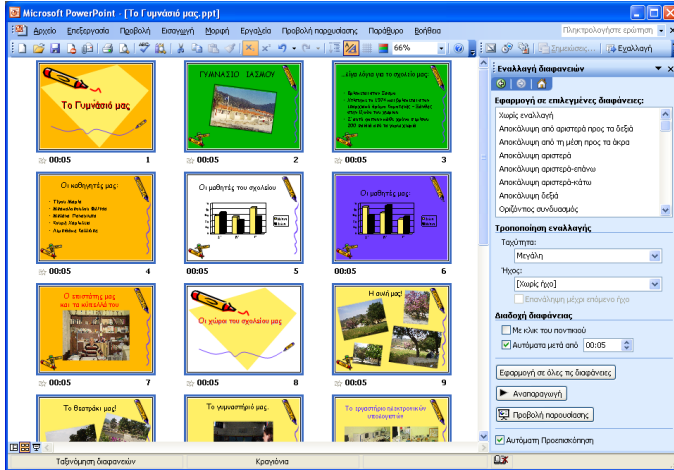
Microsoft PowerPoint - [Το Γυμνάσιό μας.ppt]

Αρχείο Επεξεργασία Προβολή Εισαγωγή Μορφή Εργαλεία Προβολή παρουσίασης Παράθυρο Βοήθεια

Πληκτρολογήστε ερώτηση

66%

Σημείωσεις... Εναλλαγή

Το Γυμνάσιό μας
00:05 1

ΓΥΜΝΑΣΙΟ ΙΑΣΜΟΥ
00:05 2

...λίγα λόγια για το σχολείο μας
00:05 3

Οι καθηγητές μας:
00:05 4

Οι μαθητές του σχολείου
00:05 5

Οι μαθητές μας:
00:05 6

Ο επιστάτης μας και τα κυπελλά του
00:05 7

Οι χώροι του σχολείου μας
00:05 8

Η αυλή μας!
00:05 9

Το θεατράκι μας!

Το γυμναστήριό μας.

Το εργαστήριο πληροφορικής

Εναλλαγή διαφανειών

Εφαρμογή σε επιλεγμένες διαφάνειες:

Χωρίς εναλλαγή
Αποκάλυψη από αριστερά προς τα δεξιά
Αποκάλυψη από τη μέση προς τα άκρα
Αποκάλυψη αριστερά
Αποκάλυψη αριστερά-επάνω
Αποκάλυψη αριστερά-κάτω
Αποκάλυψη δεξιά
Οριζόντιος συνδυασμός

Τροποποίηση εναλλαγής

Ταχύτητα:
Μεγάλη
Ήχος:
[Χωρίς ήχο]
Επανάληψη μέχρι επόμενο ήχο

Διαδοχή διαφάνειας
Με κλικ του ποντικιού
Αυτόματα μετά από 00:05

Εφαρμογή σε όλες τις διαφάνειες

Αναπαραγωγή

Προβολή παρουσίασης

Αυτόματη Προεπισκόπηση

Ταξινόμηση διαφανειών

Κραγιόνια